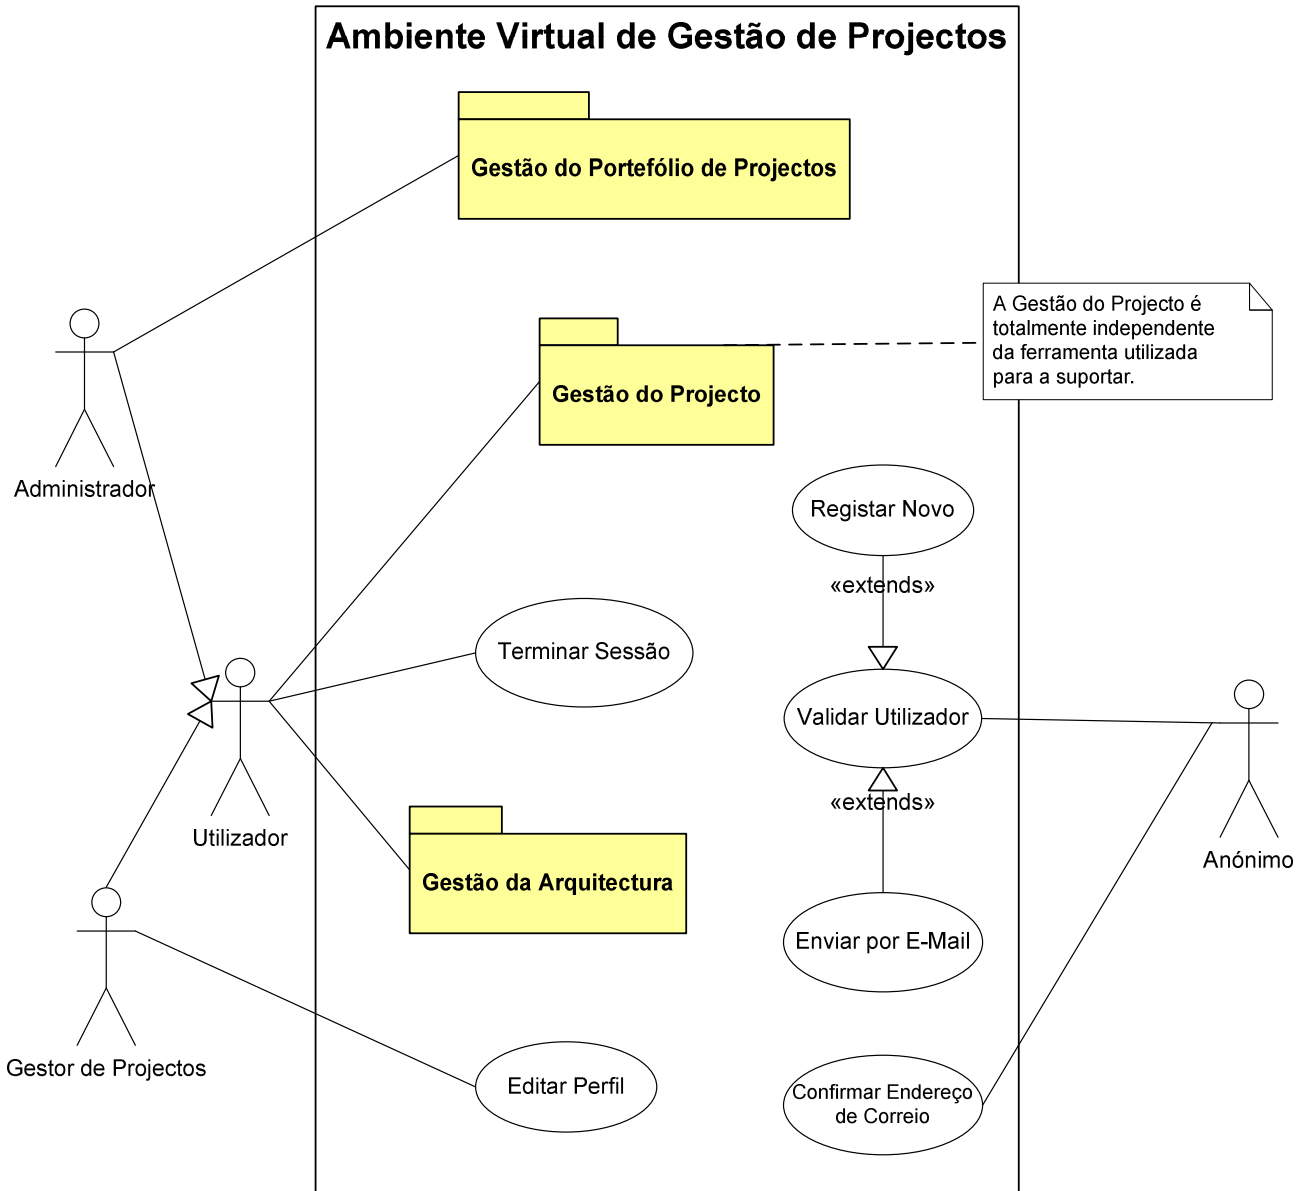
Ambiente Virtual de Gestão de Projectos

Gestão do Portefólio de Projectos

A Gestão do Projecto é totalmente independente da ferramenta utilizada para a suportar.

Gestão do Projecto

Administrador

Registar Novo

«extends»

Terminar Sessão

Validar Utilizador

«extends»

Utilizador

Anónimo

Gestão da Arquitectura

Enviar por E-Mail

Gestor de Projectos

Editar Perfil

Confirmar Endereço de Correio